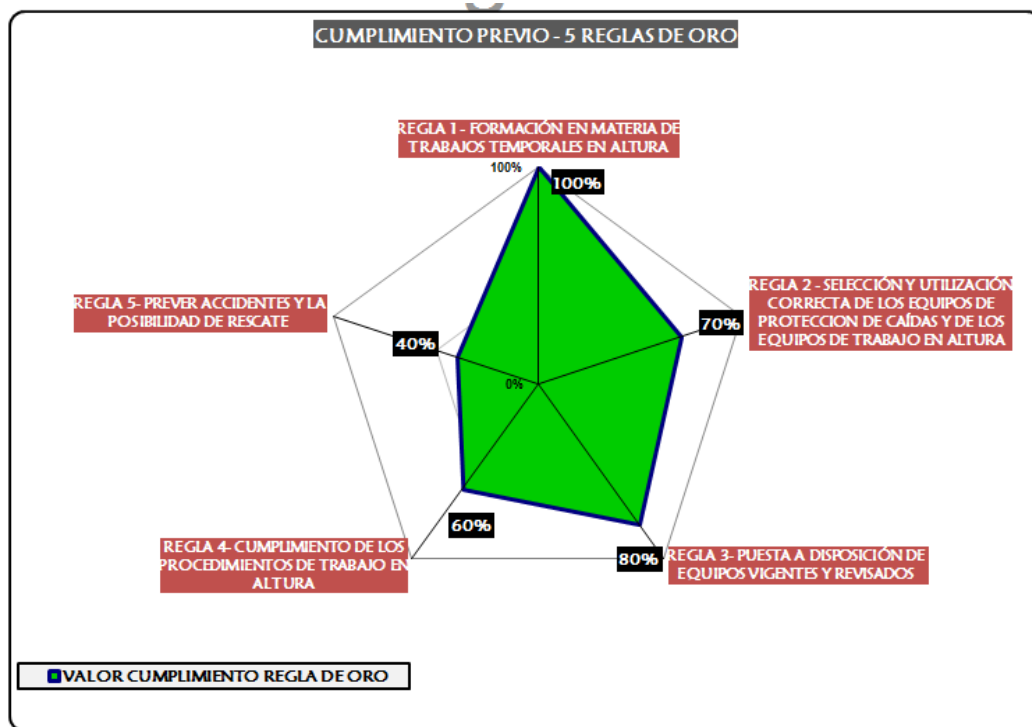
CUMPLIMIENTO PREVIO - 5 REGLAS DE ORO

REGLA 1 - FORMACIÓN EN MATERIA DE TRABAJOS TEMPORALES EN ALTURA

100%

100%

REGLA 2 - SELECCIÓN Y UTILIZACIÓN CORRECTA DE LOS EQUIPOS DE PROTECCION DE CAÍDAS Y DE LOS EQUIPOS DE TRABAJO EN ALTURA

70%

REGLA 5- PREVER ACCIDENTES Y LA POSIBILIDAD DE RESCATE

40%

0%

60%

80%

REGLA 3- PUESTA A DISPOSICIÓN DE EQUIPOS VIGENTES Y REVISADOS

REGLA 4- CUMPLIMIENTO DE LOS PROCEDIMIENTOS DE TRABAJO EN ALTURA

VALOR CUMPLIMIENTO REGLA DE ORO